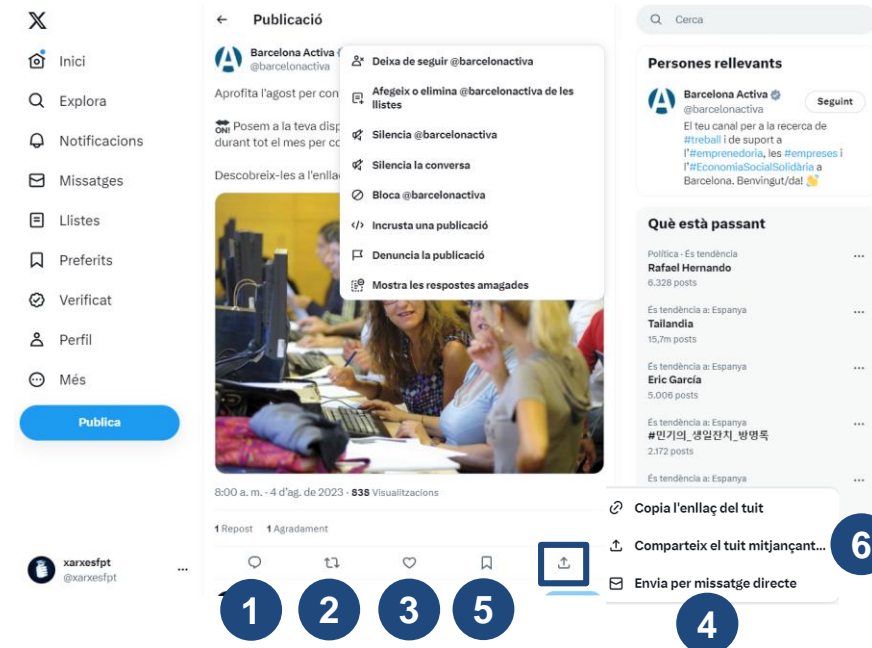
X

Inici
Explora
Notificacions
Missatges
Llistes
Preferits
Verificat
Perfil
Més
Publica

xarxesfpt
@xarxesfpt

Publicació

Barcelona Activa
@barcelonactiva

Aprofita l'agost per con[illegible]

ON! Posem a la teva disp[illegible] durant tot el mes per co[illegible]

Descobreix-les a l'enlla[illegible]

8:00 a. m. · 4 d'ag. de 2023 · 838 Visualitzacions

1 Repost 1 Agradament

Deixa de seguir @barcelonactiva
Afegeix o elimina @barcelonactiva de les llistes
Silencia @barcelonactiva
Silencia la conversa
Bloca @barcelonactiva
Incrusta una publicació
Denuncia la publicació
Mostra les respostes amagades

Cerca

Persones rellevants

Barcelona Activa
@barcelonactiva
Seguint
El teu canal per a la recerca de #treball i de suport a l'#emprenedoria, les #empreses i l'#EconomiaSocialSolidària a Barcelona. Benvingut/da! 👋

Què està passant

Política · És tendència
Rafael Hernando
6.328 posts

És tendència a: Espanya
Tailandia
15,7m posts

És tendència a: Espanya
Eric García
5.006 posts

És tendència a: Espanya
#민기의_생일잔치_방명록
2.172 posts

És tendència a: Espanya

Copia l'enllaç del tuit
Comparteix el tuit mitjançant...
Envia per missatge directe

1
2
3
5
4
6